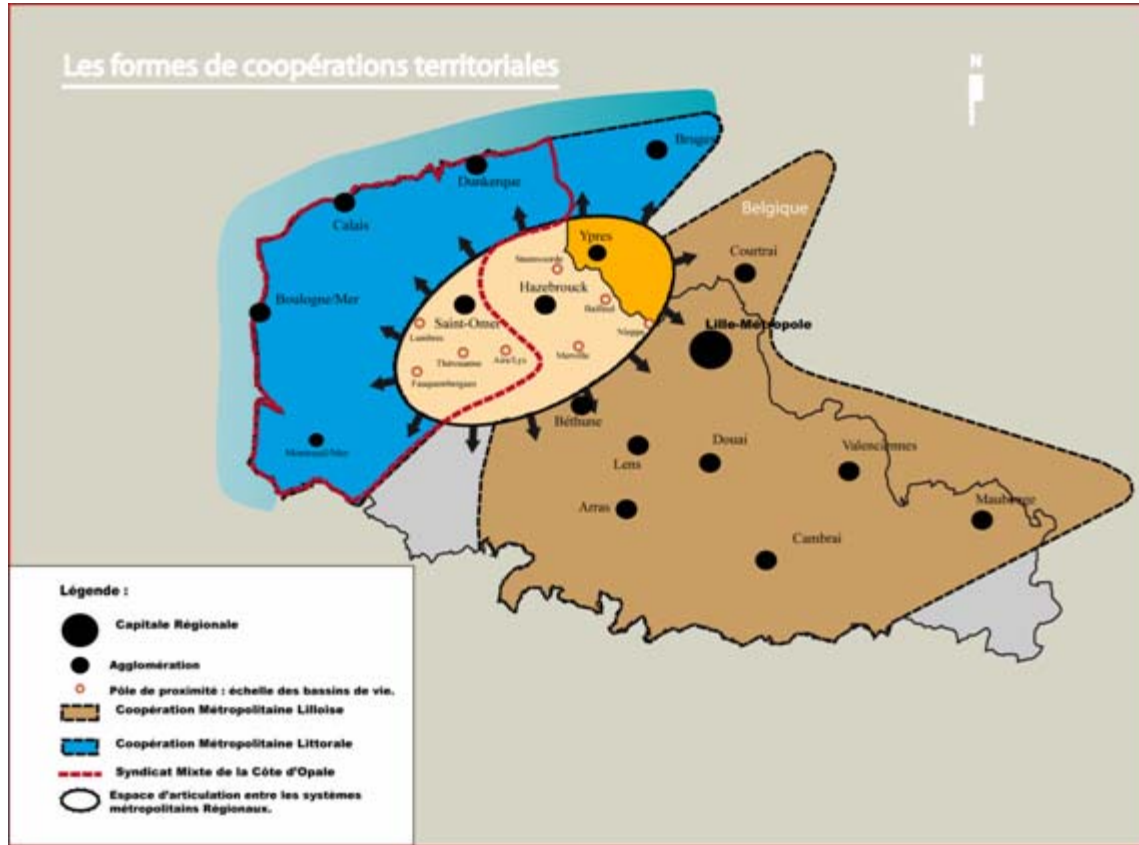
Les formes de coopérations territoriales

N

Bruges
Dunkerque
Calais
Belgique
Ypres
Courtrai
Steenvoorde
Hazebrouck
Boulogne/Mer
Bailleul
Saint-Omer
Nieppe
Lille-Métropole
Lumbres
Thérouanne
Aire/Lys
Merville
Fauquembergues
Béthune
Montreuil/Mer
Douai
Lens
Valenciennes
Arras
Maubeuge
Cambrai

Légende :
Capitale Régionale
Agglomération
Pôle de proximité : échelle des bassins de vie.
Coopération Métropolitaine Lilloise
Coopération Métropolitaine Littorale
Syndicat Mixte de la Côte d'Opale
Espace d'articulation entre les systèmes métropolitains Régionaux.